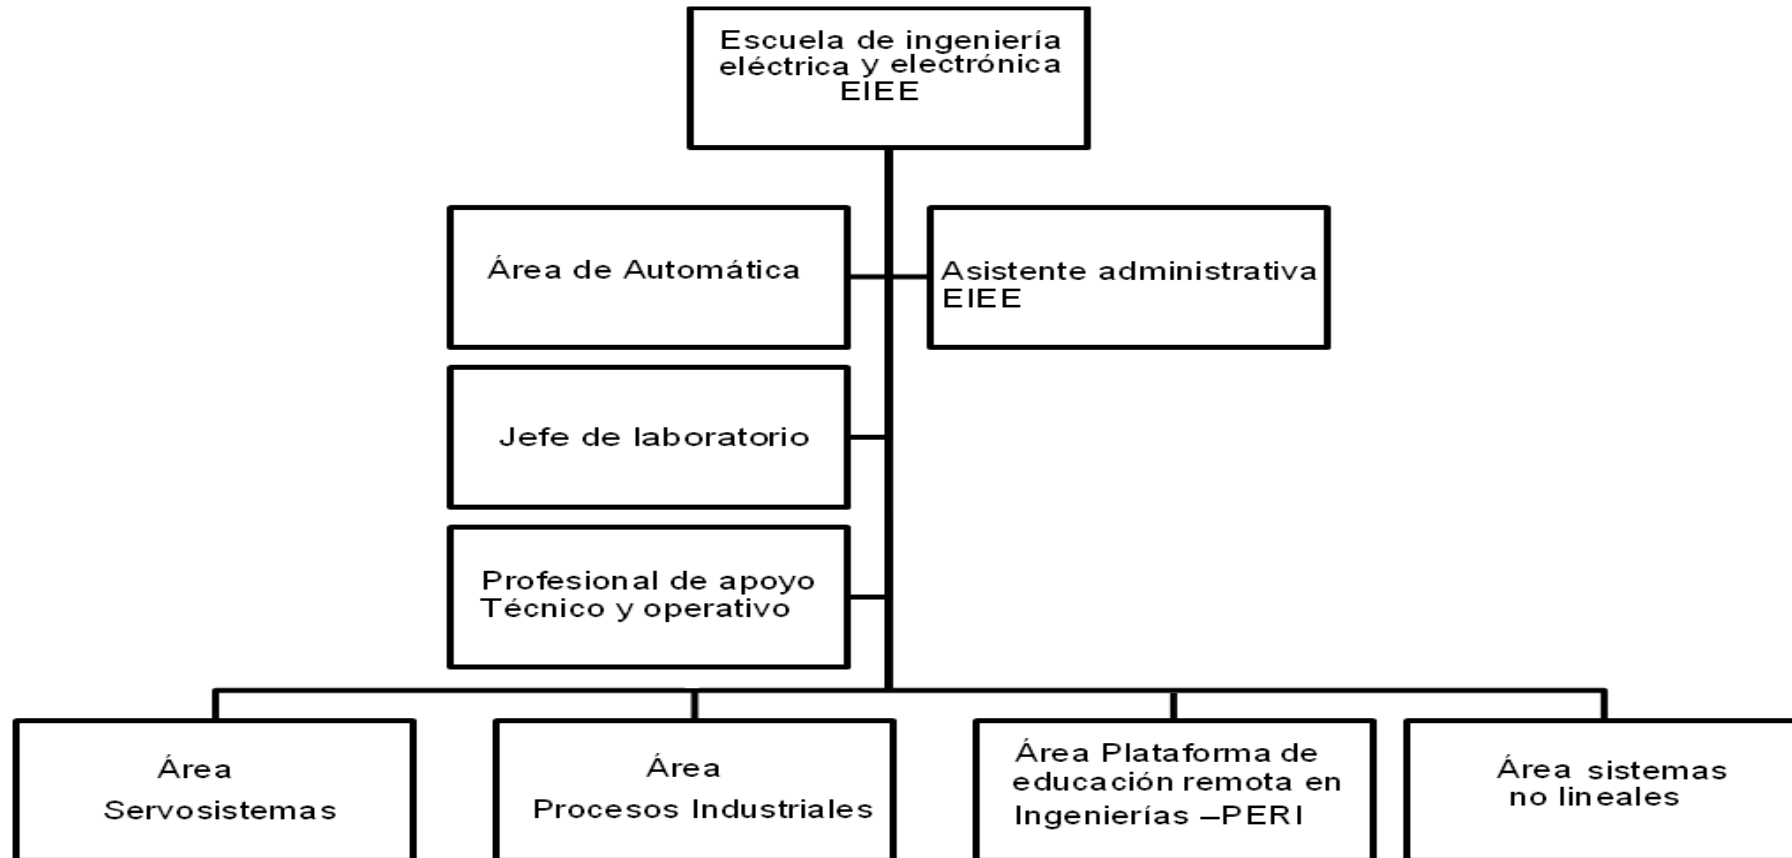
Escuela de ingeniería eléctrica y electrónica EIEE

Área de Automática

Asistente administrativa EIEE

Jefe de laboratorio

Profesional de apoyo Técnico y operativo

Área Servosistemas

Área Procesos Industriales

Área Plataforma de educación remota en Ingenierías –PERI

Área sistemas no lineales